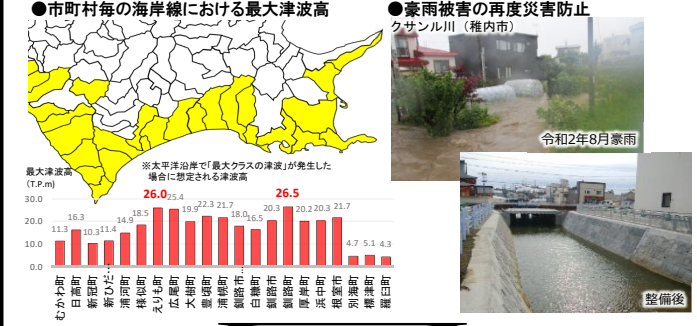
●市町村毎の海岸線における最大津波高

※太平洋沿岸で「最大クラスの津波」が発生した場合に想定される津波高

最大津波高
(T.P.m)

30.0
20.0
10.0
0.0

11.3 16.3 10.3 11.4 14.9 18.5 26.0 25.4 19.9 22.3 21.7 18.0 16.5 20.3 26.5 20.2 20.3 21.7 4.7 5.1 4.3

むかわ町 日高町 新冠町 新ひだか町 浦河町 様似町 えりも町 広尾町 大樹町 豊頃町 浦幌町 釧路市 白糠町 釧路町 厚岸町 浜中町 根室市 別海町 標津町 羅臼町

●豪雨被害の再度災害防止
クサンル川（稚内市）

令和2年8月豪雨

整備後